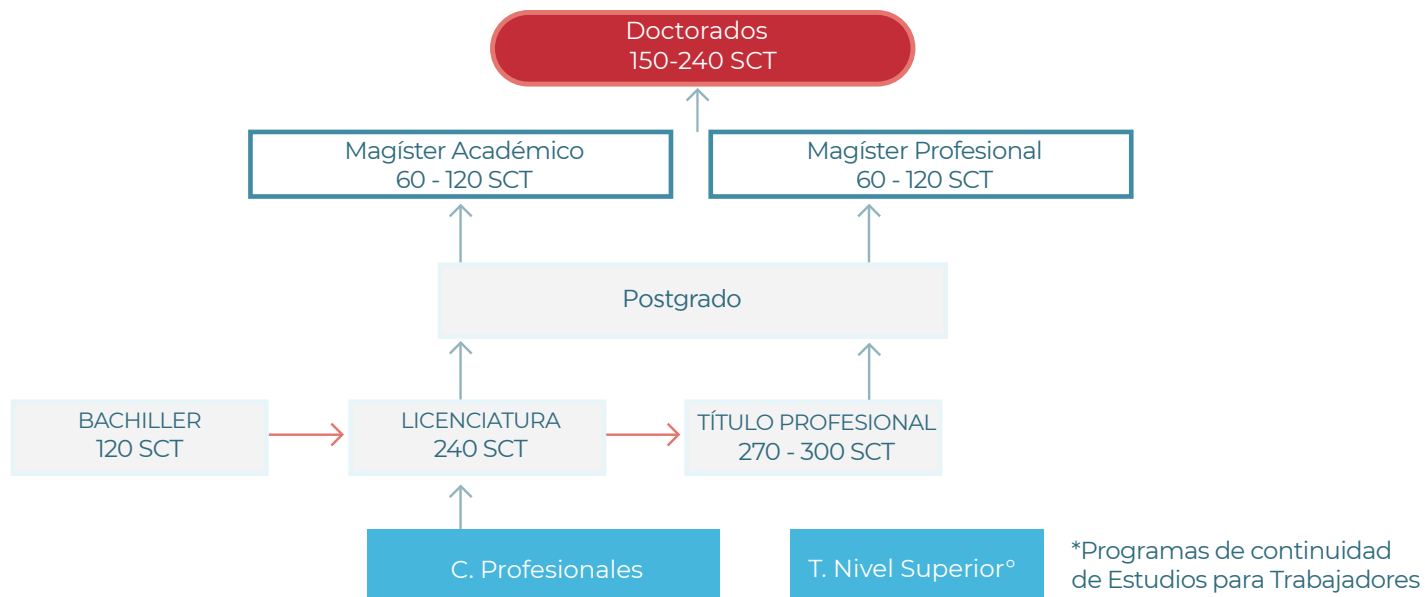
Doctorados
150-240 SCT

Magíster Académico
60 - 120 SCT

Magíster Profesional
60 - 120 SCT

Postgrado

BACHILLER
120 SCT

LICENCIATURA
240 SCT

TÍTULO PROFESIONAL
270 - 300 SCT

C. Profesionales

T. Nivel Superior°

*Programas de continuidad de Estudios para Trabajadores